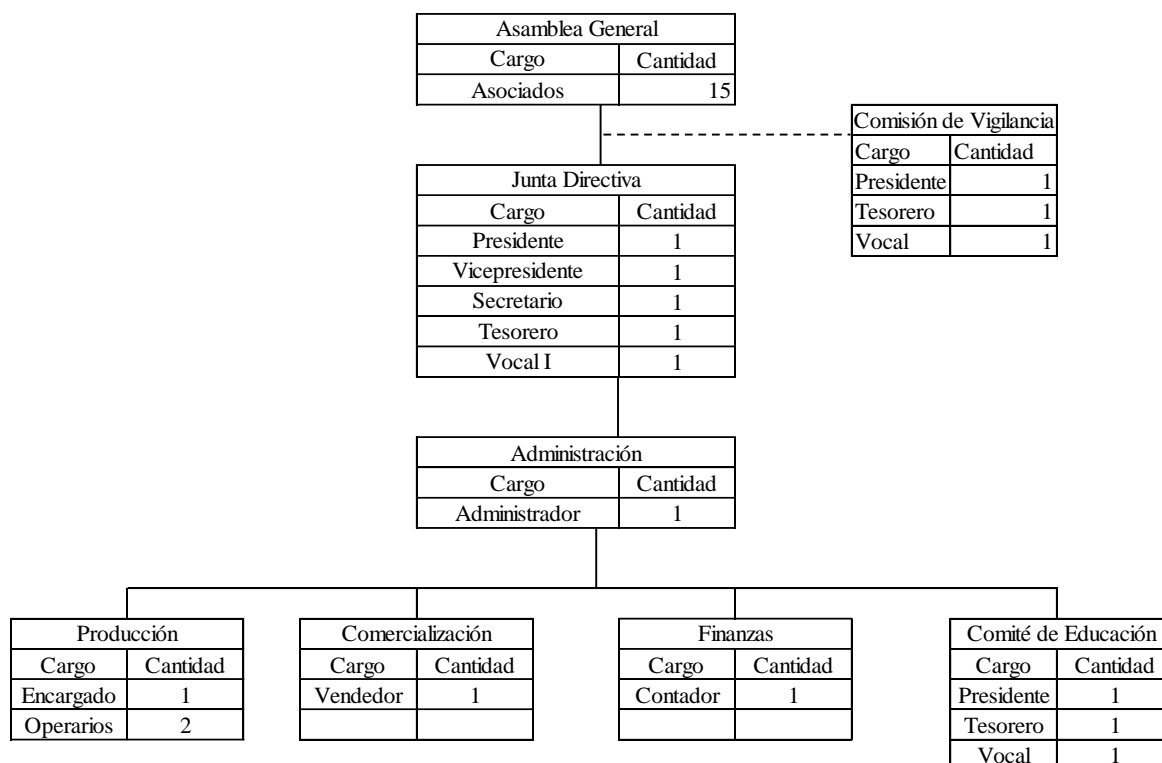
Asamblea General

| Cargo | Cantidad |
|---|---|
| Asociados | 15 |

Comisión de Vigilancia

| Cargo | Cantidad |
|---|---|
| Presidente | 1 |
| Tesorero | 1 |
| Vocal | 1 |

Junta Directiva

| Cargo | Cantidad |
|---|---|
| Presidente | 1 |
| Vicepresidente | 1 |
| Secretario | 1 |
| Tesorero | 1 |
| Vocal I | 1 |

Administración

| Cargo | Cantidad |
|---|---|
| Administrador | 1 |

Producción

| Cargo | Cantidad |
|---|---|
| Encargado | 1 |
| Operarios | 2 |

Comercialización

| Cargo | Cantidad |
|---|---|
| Vendedor | 1 |
| | |

Finanzas

| Cargo | Cantidad |
|---|---|
| Contador | 1 |
| | |

Comité de Educación

| Cargo | Cantidad |
|---|---|
| Presidente | 1 |
| Tesorero | 1 |
| Vocal | 1 |